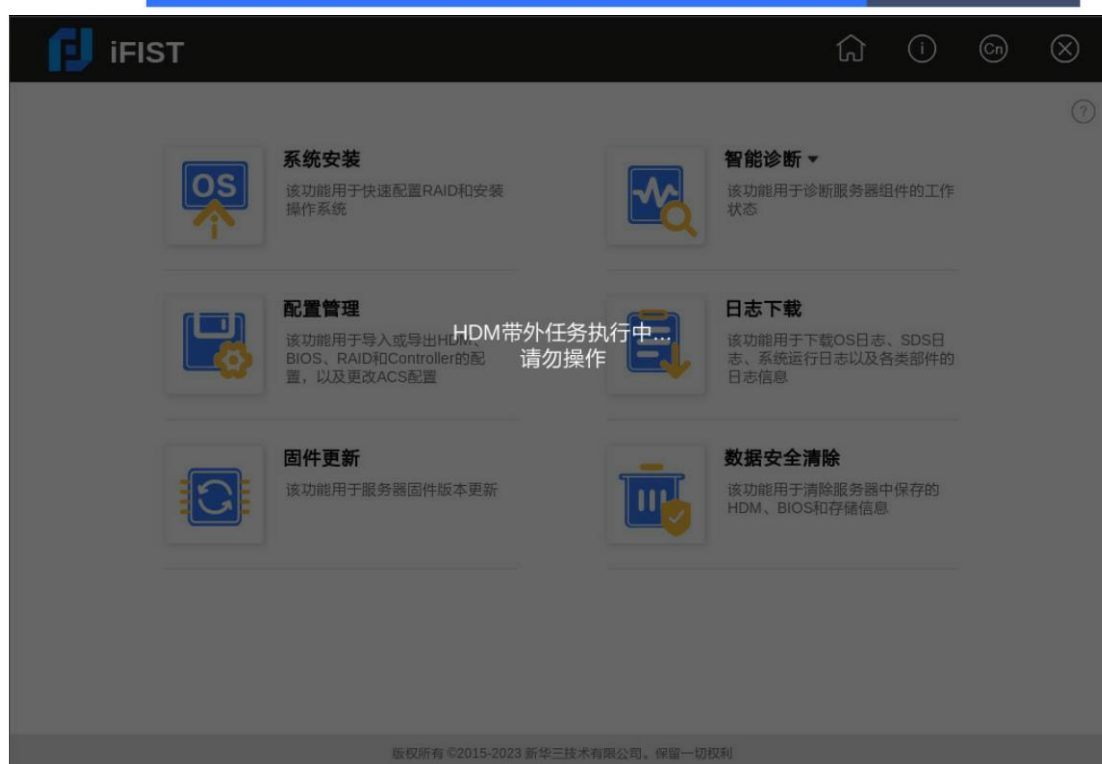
iFIST

Cn

?

OS

系统安装
该功能用于快速配置RAID和安装操作系统

智能诊断
该功能用于诊断服务器组件的工作状态

配置管理
该功能用于导入或导出HDM、BIOS、RAID和Controller的配置，以及更改ACS配置

HDM带外任务执行中...
请勿操作

日志下载
该功能用于下载OS日志、SDS日志、系统运行日志以及各类部件的日志信息

固件更新
该功能用于服务器固件版本更新

数据安全清除
该功能用于清除服务器中保存的HDM、BIOS和存储信息

版权所有 ©2015-2023 新华三技术有限公司。保留一切权利